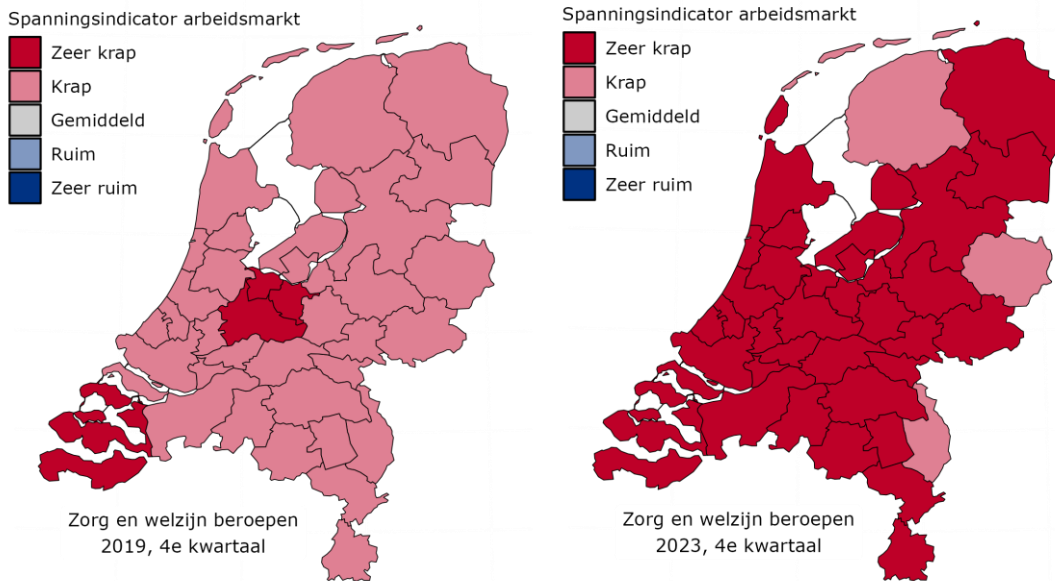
Spanningsindicator arbeidsmarkt
Zeer krap
Krap
Gemiddeld
Ruim
Zeer ruim

Zorg en welzijn beroepen
2019, 4e kwartaal

Spanningsindicator arbeidsmarkt
Zeer krap
Krap
Gemiddeld
Ruim
Zeer ruim

Zorg en welzijn beroepen
2023, 4e kwartaal